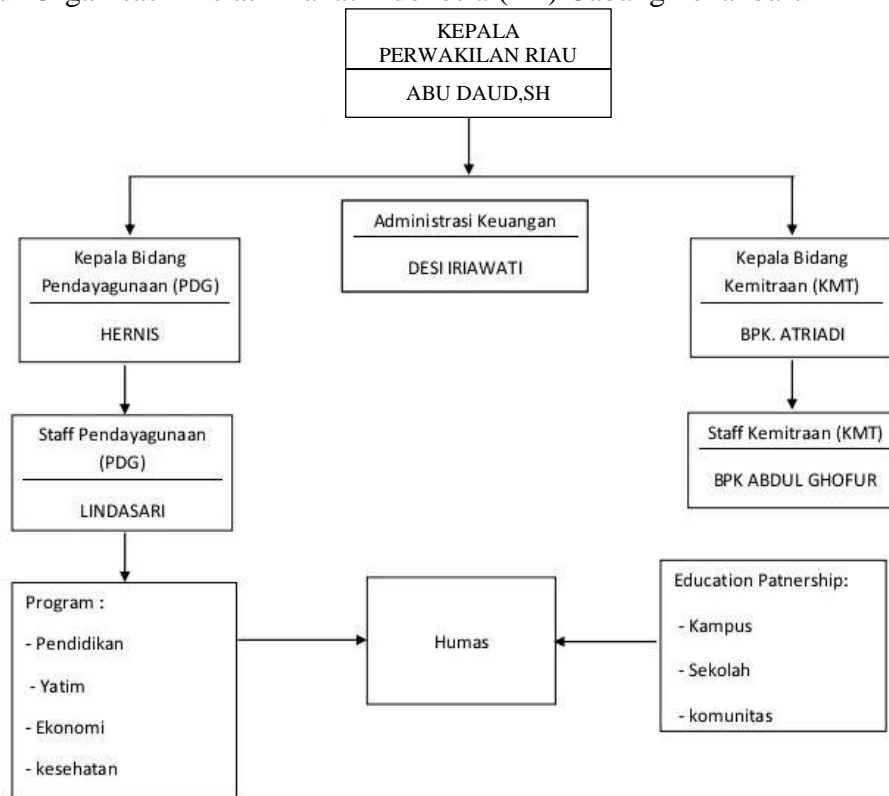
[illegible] Organisasi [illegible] Indonesia (RI) Cabang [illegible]

KEPALA PERWAKILAN RIAU

ABU DAUD,SH

Kepala Bidang Pendayagunaan (PDG)

HERNIS

Administrasi Keuangan

DESI IRIAWATI

Kepala Bidang Kemitraan (KMT)

BPK. ATRIADI

Staff Pendayagunaan (PDG)

LINDASARI

Staff Kemitraan (KMT)

BPK ABDUL GHOFUR

Program :

- Pendidikan

- Yatim

- Ekonomi

- kesehatan

Humas

Education Patnership:

- Kampus

- Sekolah

- komunitas